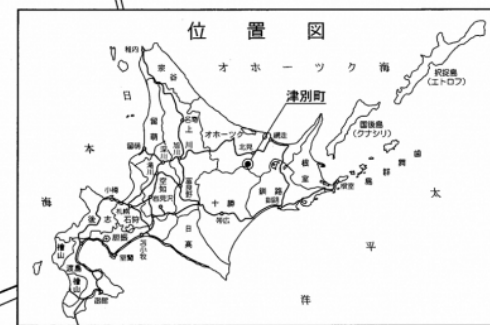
位置図

オホーツク海

津別町

択捉島
(エトロフ)

国後島
(クナシリ)

歯舞群島

日本海

太平洋

稚内
宗谷
留萌
上川
名寄
オホーツク
網走
北見
旭川
深川
空知
岩見沢
根室
釧路
十勝
帯広
日高
石狩
札幌
小樽
後志
胆振
苫小牧
室蘭
檜山
渡島
函館